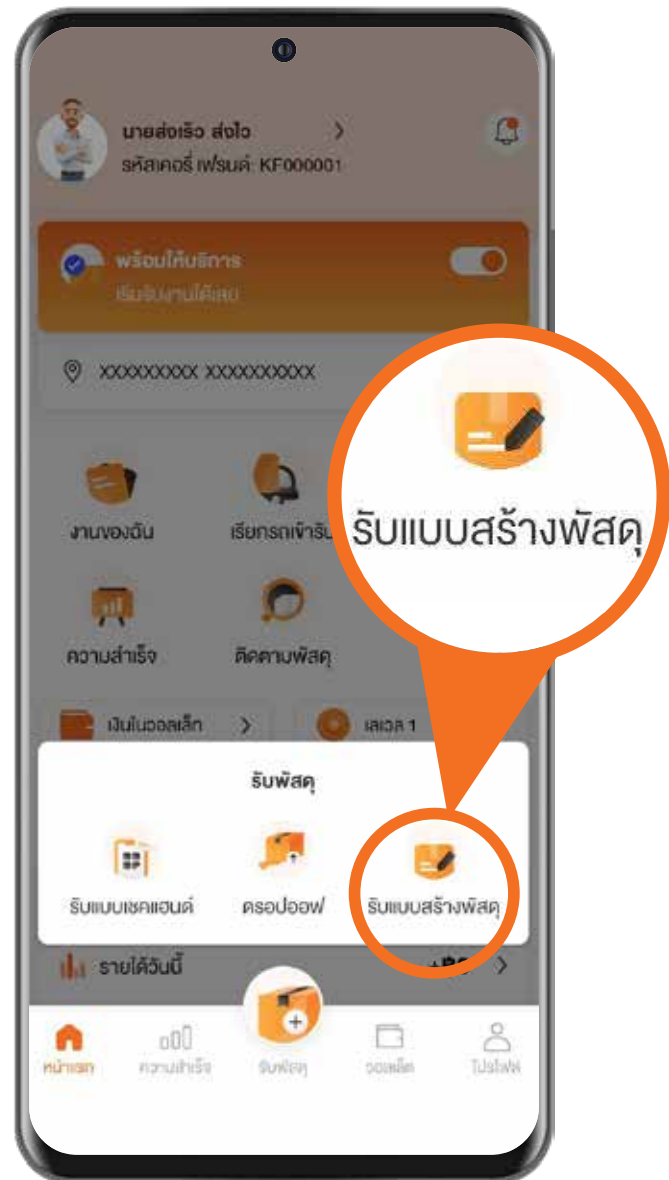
นายส่งเร็ว ส่งไว
รหัสเคอรี่ เฟรนด์: KF000001

พร้อมให้บริการ
เริ่มรับงานได้เลย

XXXXXXXXX XXXXXXXXXX

รับแบบสร้างพัสดุ

งานของฉัน
เรียกรถเข้ารับ
ความสำเร็จ
ติดตามพัสดุ

เงินในวอลเล็ท
เลเวล 1

รับพัสดุ
รับแบบเชคแฮนด์
ดรอปออฟ
รับแบบสร้างพัสดุ

รายได้วันนี้

หน้าแรก
ความสำเร็จ
รับพัสดุ
วอลเล็ต
โปรไฟล์